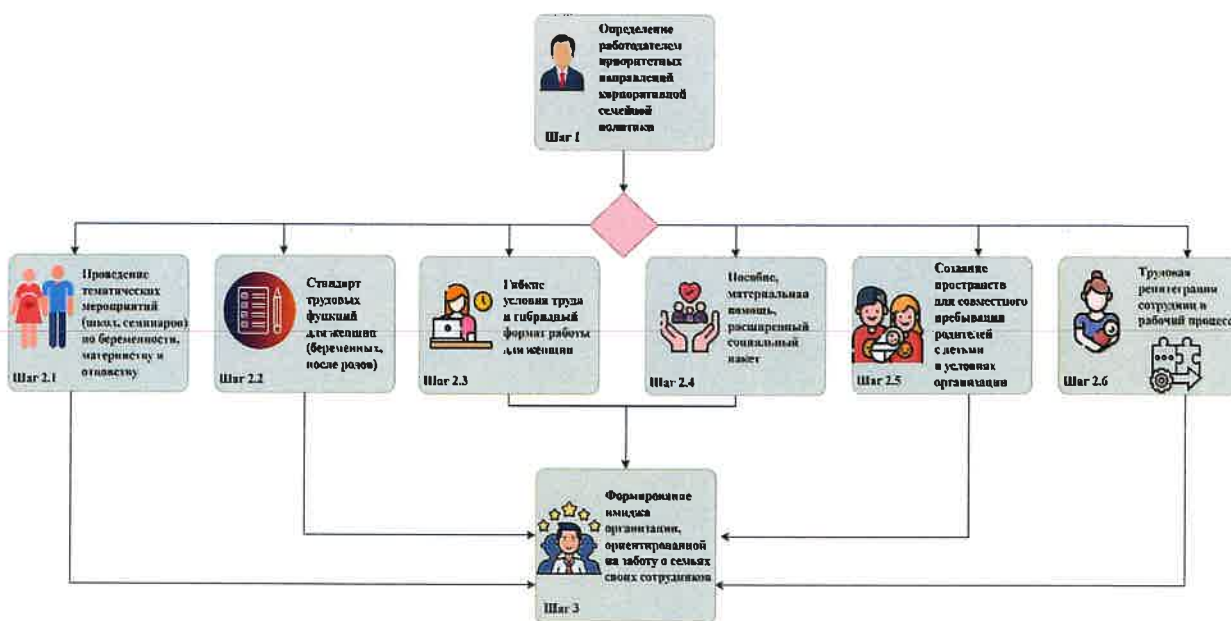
Определение работодателем приоритетных направлений корпоративной семейной политики

Шаг 1

Проведение тематических мероприятий (школ, семинаров) по беременности, материнству и отцовству

Шаг 2.1

Стандарт трудовых функций для женщин (беременных, после родов)

Шаг 2.2

Гибкие условия труда и гибридный формат работы для женщин

Шаг 2.3

Пособие, материальная помощь, расширенный социальный пакет

Шаг 2.4

Создание пространств для совместного пребывания родителей с детьми в условиях организации

Шаг 2.5

Трудовая реинтеграции сотрудниц в рабочий процесс

Шаг 2.6

Формирование имиджа организации, ориентированной на заботу о семьях своих сотрудников

Шаг 3